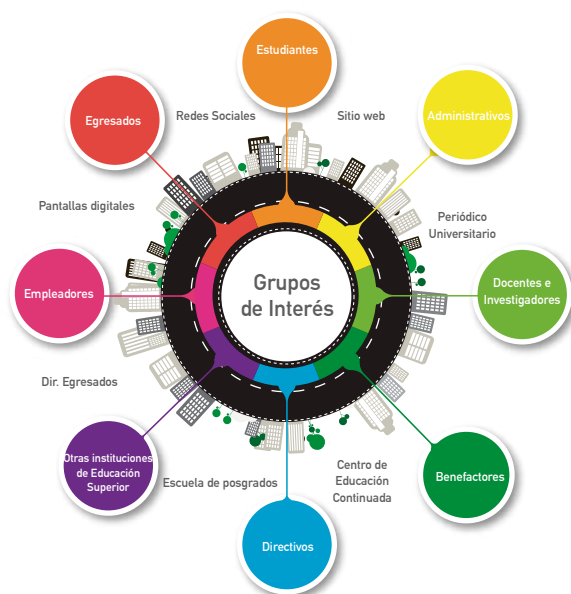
Estudiantes

Egresados

Redes Sociales

Sitio web

Administrativos

Pantallas digitales

Periódico Universitario

Grupos de Interés

Empleadores

Docentes e Investigadores

Dir. Egresados

Otras instituciones de Educación Superior

Escuela de posgrados

Centro de Educación Continuada

Benefactores

Directivos